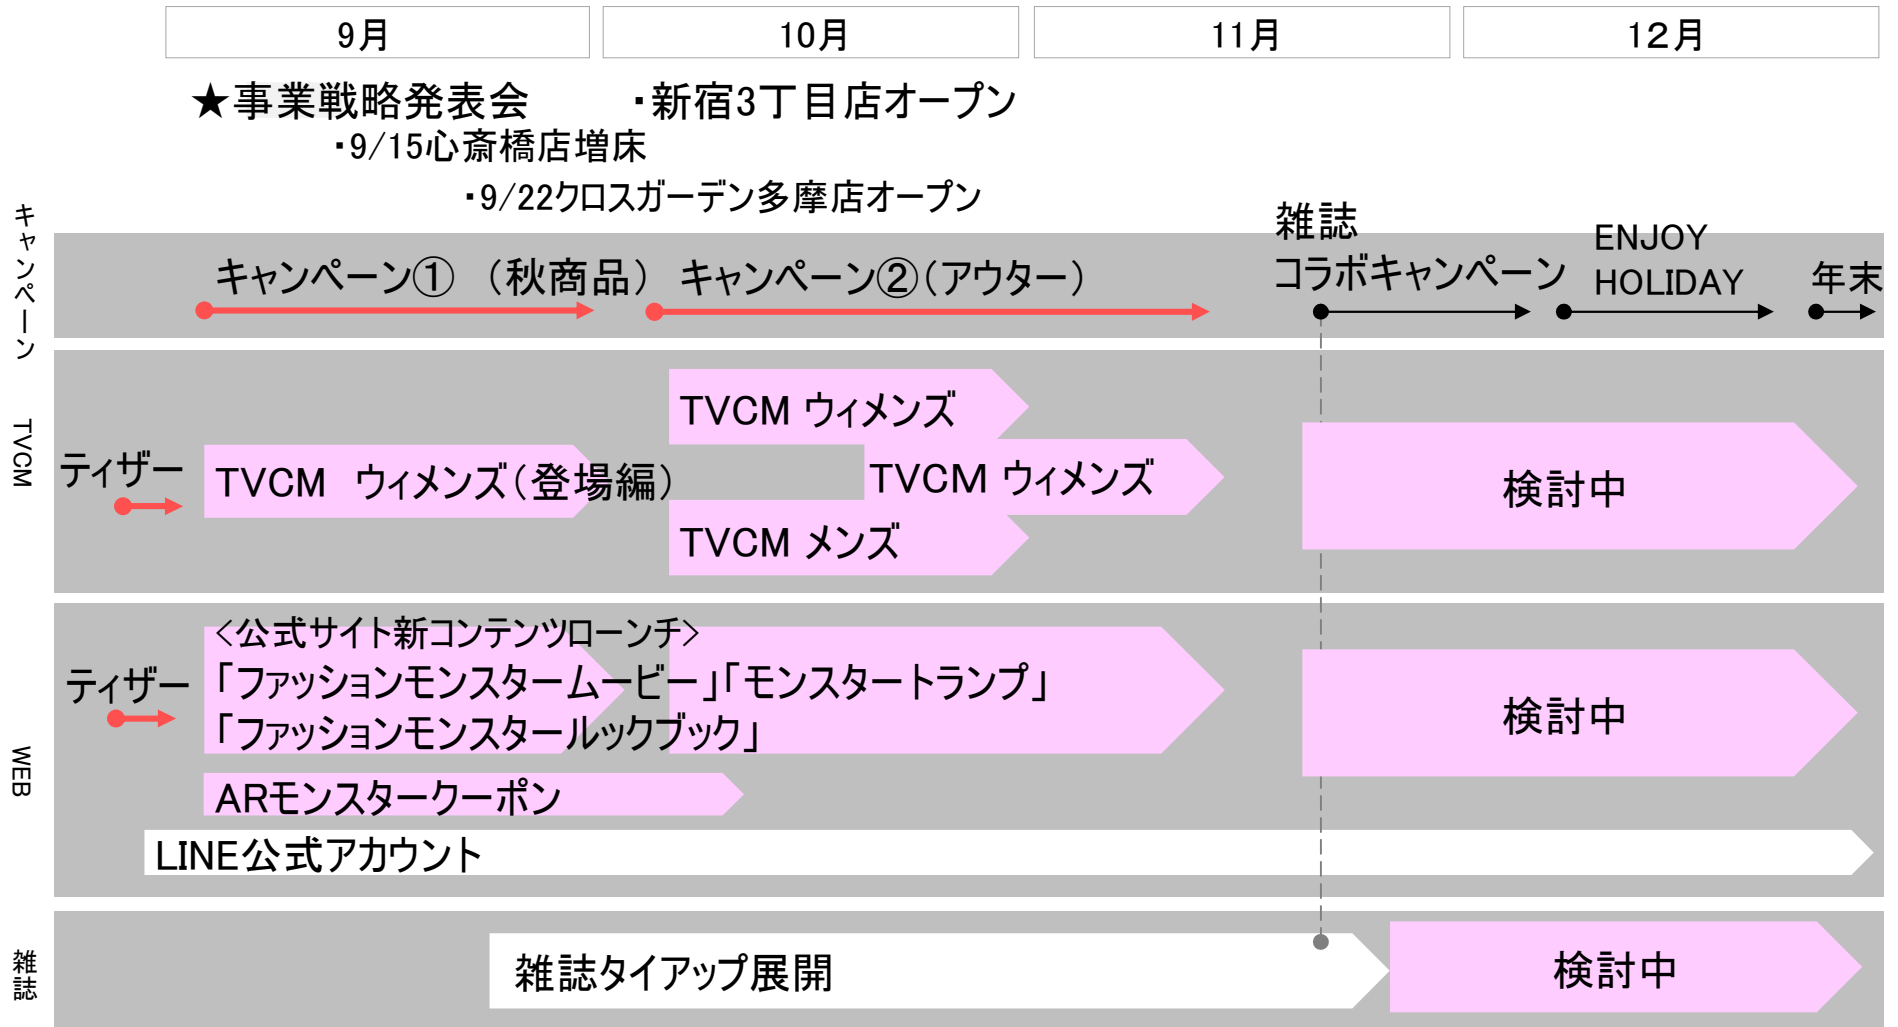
9月 10月 11月 12月

★事業戦略発表会
・新宿3丁目店オープン
・9/15心斎橋店増床
・9/22クロスガーデン多摩店オープン

キャンペーン

キャンペーン①（秋商品）
キャンペーン②（アウター）
雑誌
コラボキャンペーン
ENJOY HOLIDAY
年末

TVCM

ティザー
TVCM ウィメンズ（登場編）
TVCM ウィメンズ
TVCM ウィメンズ
TVCM メンズ
検討中

WEB

ティザー
<公式サイト新コンテンツローンチ>
「ファッションモンスタームービー」「モンスタートランプ」
「ファッションモンスタールックブック」
検討中
ARモンスタークーポン
LINE公式アカウント

雑誌

雑誌タイアップ展開
検討中